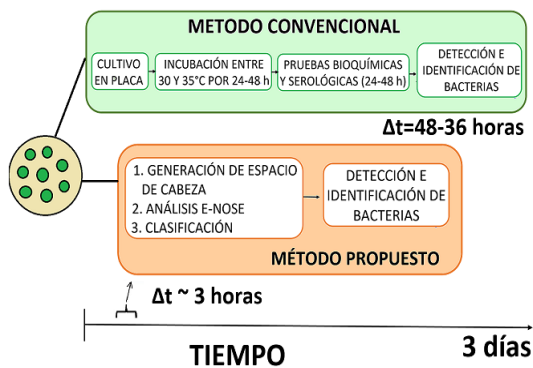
METODO CONVENCIONAL

CULTIVO EN PLACA

INCUBACIÓN ENTRE 30 Y 35°C POR 24-48 h

PRUEBAS BIOQUÍMICAS Y SEROLÓGICAS (24-48 h)

DETECCIÓN E IDENTIFICACIÓN DE BACTERIAS

Δt=48-36 horas

1. GENERACIÓN DE ESPACIO DE CABEZA
2. ANÁLISIS E-NOSE
3. CLASIFICACIÓN

DETECCIÓN E IDENTIFICACIÓN DE BACTERIAS

MÉTODO PROPUESTO

Δt ~ 3 horas

TIEMPO

3 días